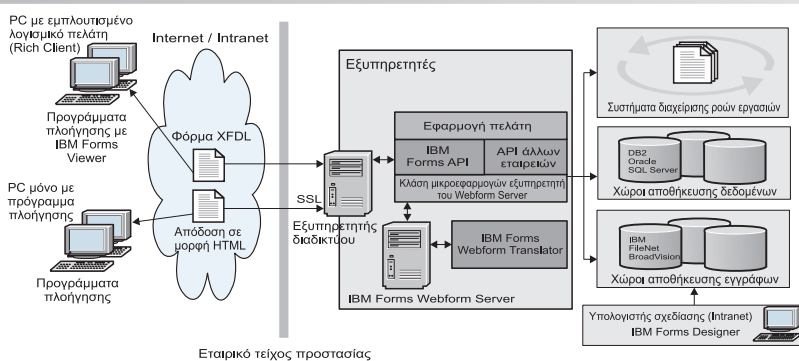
PC με εμπλουτισμένο λογισμικό πελάτη (Rich Client)

Internet / Intranet

Προγράμματα πλοήγησης με IBM Forms Viewer

Φόρμα XFDL

PC μόνο με πρόγραμμα πλοήγησης

SSL

Απόδοση σε μορφή HTML

Προγράμματα πλοήγησης

Εξυπηρετητές

Εφαρμογή πελάτη

IBM Forms API

API άλλων εταιρειών

Κλάση μικροεφαρμογών εξυπηρετητή του Webform Server

Εξυπηρετητής διαδικτύου

IBM Forms Webform Translator

IBM Forms Webform Server

Συστήματα διαχείρισης ροών εργασιών

DB2
Oracle
SQL Server

Χώροι αποθήκευσης δεδομένων

IBM
FileNet
BroadVision

Χώροι αποθήκευσης εγγράφων

Υπολογιστής σχεδίασης (Intranet)
IBM Forms Designer

Εταιρικό τείχος προστασίας